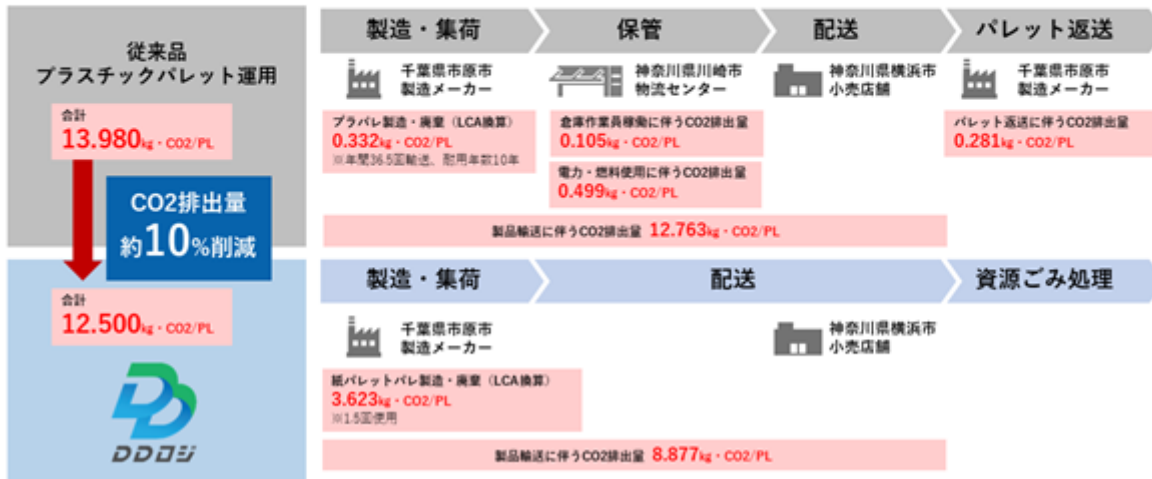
従来品
プラスチックパレット運用

合計
13.980kg・CO2/PL

CO2排出量
約10%削減

合計
12.500kg・CO2/PL

DDロジ

製造・集荷
保管
配送
パレット返送

千葉県市原市
製造メーカー

神奈川県川崎市
物流センター

神奈川県横浜市
小売店舗

千葉県市原市
製造メーカー

プラパレ製造・廃棄（LCA換算）
0.332kg・CO2/PL
※年間36.5回輸送、耐用年数10年

倉庫作業員稼働に伴うCO2排出量
0.105kg・CO2/PL

電力・燃料使用に伴うCO2排出量
0.499kg・CO2/PL

パレット返送に伴うCO2排出量
0.281kg・CO2/PL

製品輸送に伴うCO2排出量 12.763kg・CO2/PL

製造・集荷
配送
資源ごみ処理

千葉県市原市
製造メーカー

神奈川県横浜市
小売店舗

紙パレットパレ製造・廃棄（LCA換算）
3.623kg・CO2/PL
※1.5回使用

製品輸送に伴うCO2排出量 8.877kg・CO2/PL